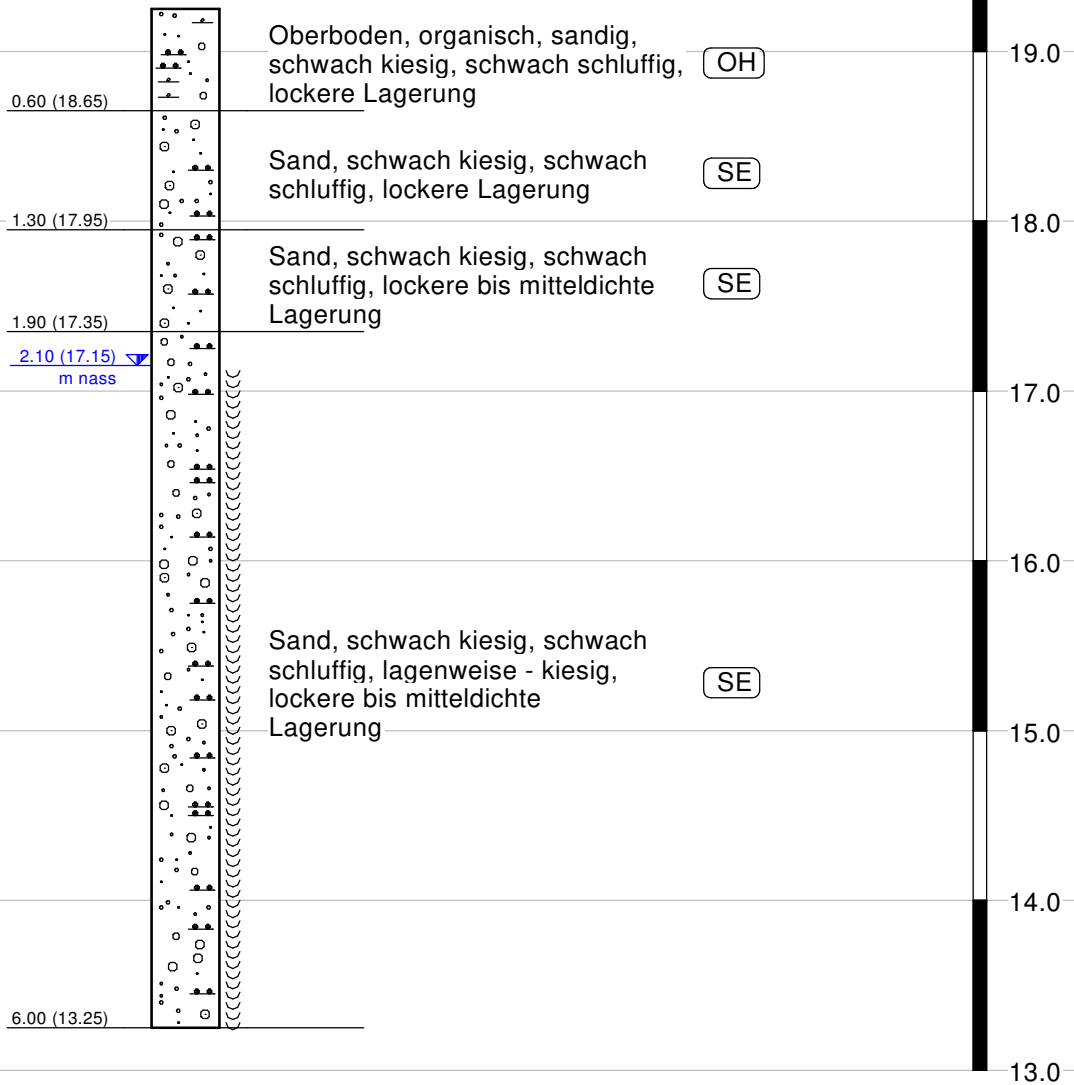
Oberboden, organisch, sandig, schwach kiesig, schwach schluffig, lockere Lagerung

OH

19.0

0.60 (18.65)

Sand, schwach kiesig, schwach schluffig, lockere Lagerung

SE

1.30 (17.95)

18.0

Sand, schwach kiesig, schwach schluffig, lockere bis mitteldichte Lagerung

SE

1.90 (17.35)

2.10 (17.15)
m nass

17.0

16.0

Sand, schwach kiesig, schwach schluffig, lagenweise - kiesig, lockere bis mitteldichte Lagerung

SE

15.0

14.0

6.00 (13.25)

13.0